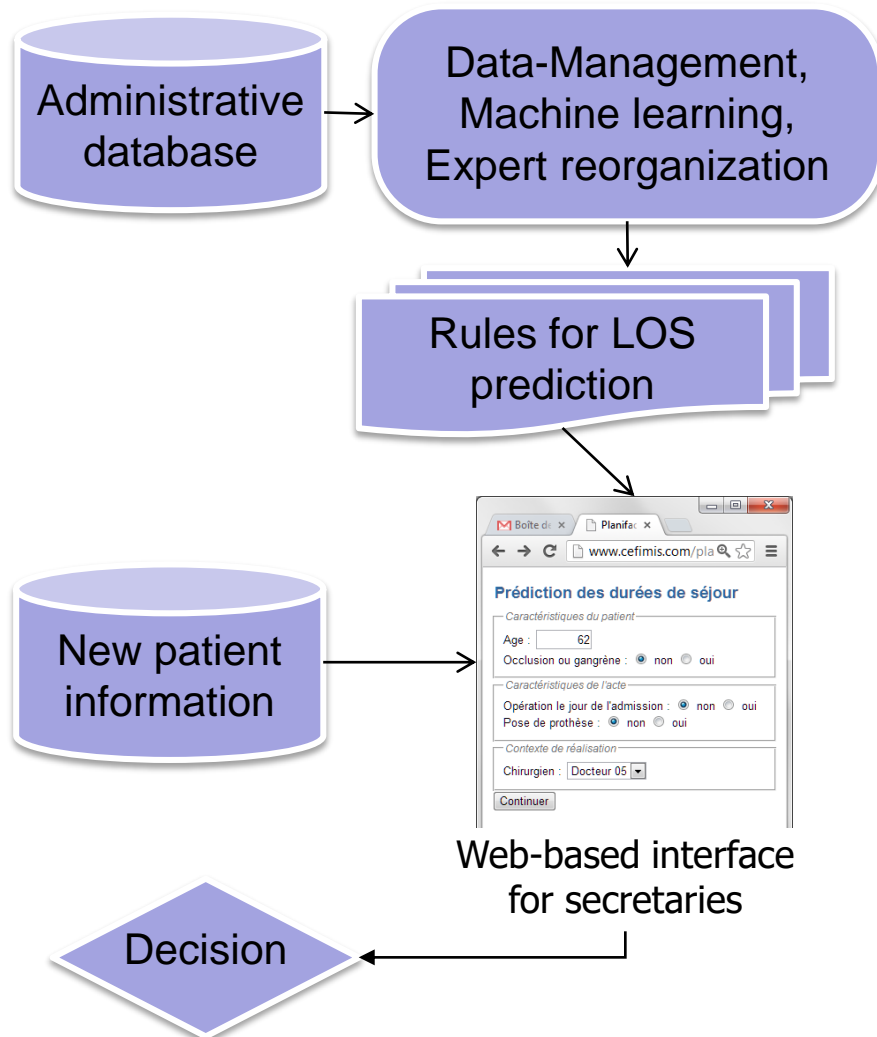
Administrative database

Data-Management, Machine learning, Expert reorganization

Rules for LOS prediction

Boîte de ×
Planifac ×
www.cefimis.com/pla

Prédiction des durées de séjour

Caractéristiques du patient
Age : 62
Occlusion ou gangrène : non oui

Caractéristiques de l'acte
Opération le jour de l'admission : non oui
Pose de prothèse : non oui

Contexte de réalisation
Chirurgien : Docteur 05

Continuer

New patient information

Web-based interface for secretaries

Decision